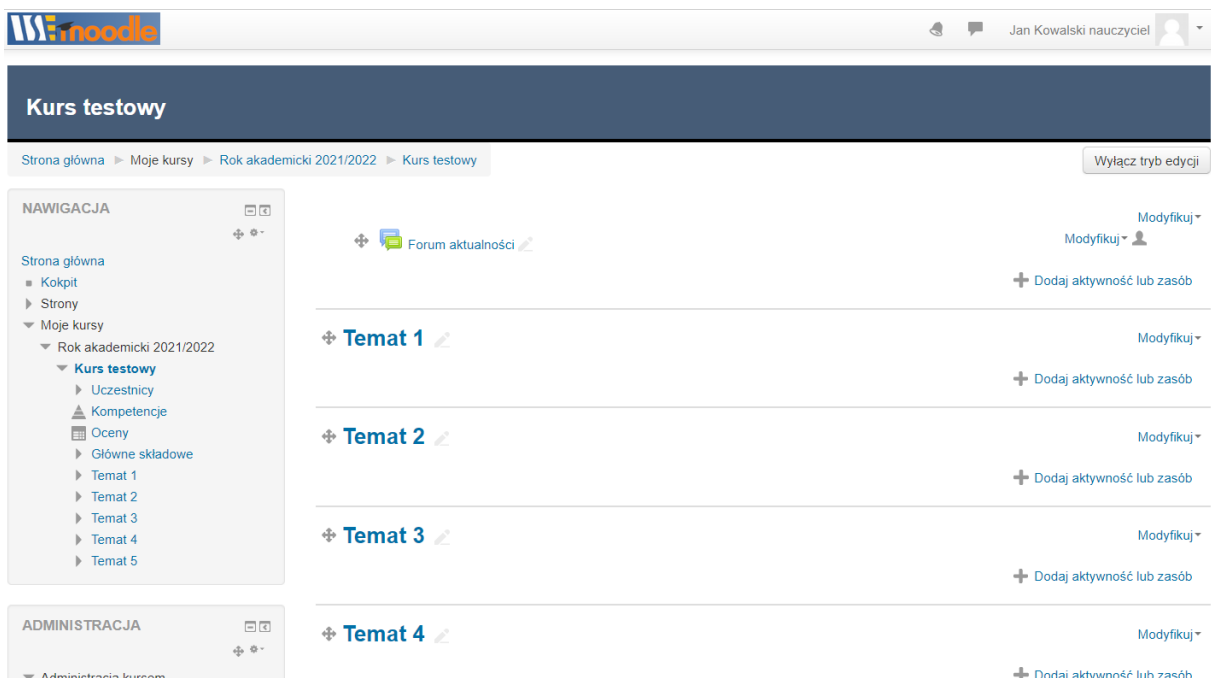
moodle

Jan Kowalski nauczyciel

Kurs testowy

Strona główna ► Moje kursy ► Rok akademicki 2021/2022 ► Kurs testowy

Wyłącz tryb edycji

NAWIGACJA

Strona główna
Kokpit
Strony
Moje kursy
Rok akademicki 2021/2022
Kurs testowy
Uczestnicy
Kompetencje
Oceny
Główne składowe
Temat 1
Temat 2
Temat 3
Temat 4
Temat 5

ADMINISTRACJA

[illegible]

Modyfikuj

Forum aktualności

Modyfikuj

Dodaj aktywność lub zasób

Temat 1

Modyfikuj

Dodaj aktywność lub zasób

Temat 2

Modyfikuj

Dodaj aktywność lub zasób

Temat 3

Modyfikuj

Dodaj aktywność lub zasób

Temat 4

Modyfikuj

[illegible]